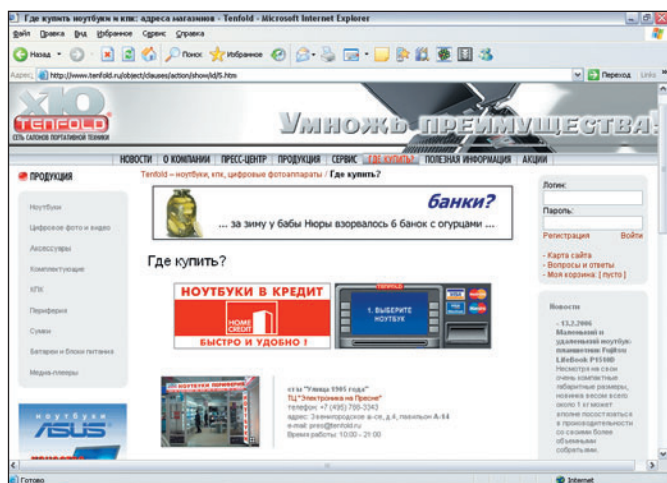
Где купить ноутбук и кпк: адреса магазинов - Tenfold - Microsoft Internet Explorer

Файл Правка Вид Избранное Сервис Справка

Назад Поиск Избранное

Адрес http://www.tenfold.ru/object/clauses/action/show/id/5.htm Переход Links

X10 TENFOLD СЕТЬ САЛОНОВ ПОРТАТИВНОЙ ТЕХНИКИ

Умножь преимущества!

НОВОСТИ | О КОМПАНИИ | ПРЕСС-ЦЕНТР | ПРОДУКЦИЯ | СЕРВИС | ГДЕ КУПИТЬ? | ПОЛЕЗНАЯ ИНФОРМАЦИЯ | АКЦИИ

ПРОДУКЦИЯ

Ноутбуки
Цифровое фото и видео
Аксессуары
Комплектующие
КПК
Периферия
Сумки
Батареи и блоки питания
Медиа-плееры

ноутбуки ASUS

Tenfold – ноутбуки, кпк, цифровые фотоаппараты / Где купить?

банки?
... за зиму у бабы Нюры взорвалось 6 банок с огурцами ...

Где купить?

НОУТБУКИ В КРЕДИТ
HOME CREDIT
БЫСТРО И УДОБНО !
1. ВЫБЕРИТЕ НОУТБУК

ст.м "Улица 1905 года"
ТЦ "Электроника на Пресне"
телефон: +7 (495) 780-3343
адрес: Звенигородское ш-се, д.4, павильон А-14
e-mail: press@tenfold.ru
Время работы: 10:00 - 21:00

Логин:
Пароль:
Регистрация Войти

- Карта сайта
- Вопросы и ответы
- Моя корзина: [ пуста ]

Новости

- 13.2.2006
Маленький и удаленький ноутбук-планшетник Fujitsu LifeBook P1510D
Несмотря на свои очень компактные габаритные размеры, новинка весом всего около 1 кг может вполне посоперничать в производительности со своими более объемными собратьями.

Готово Internet